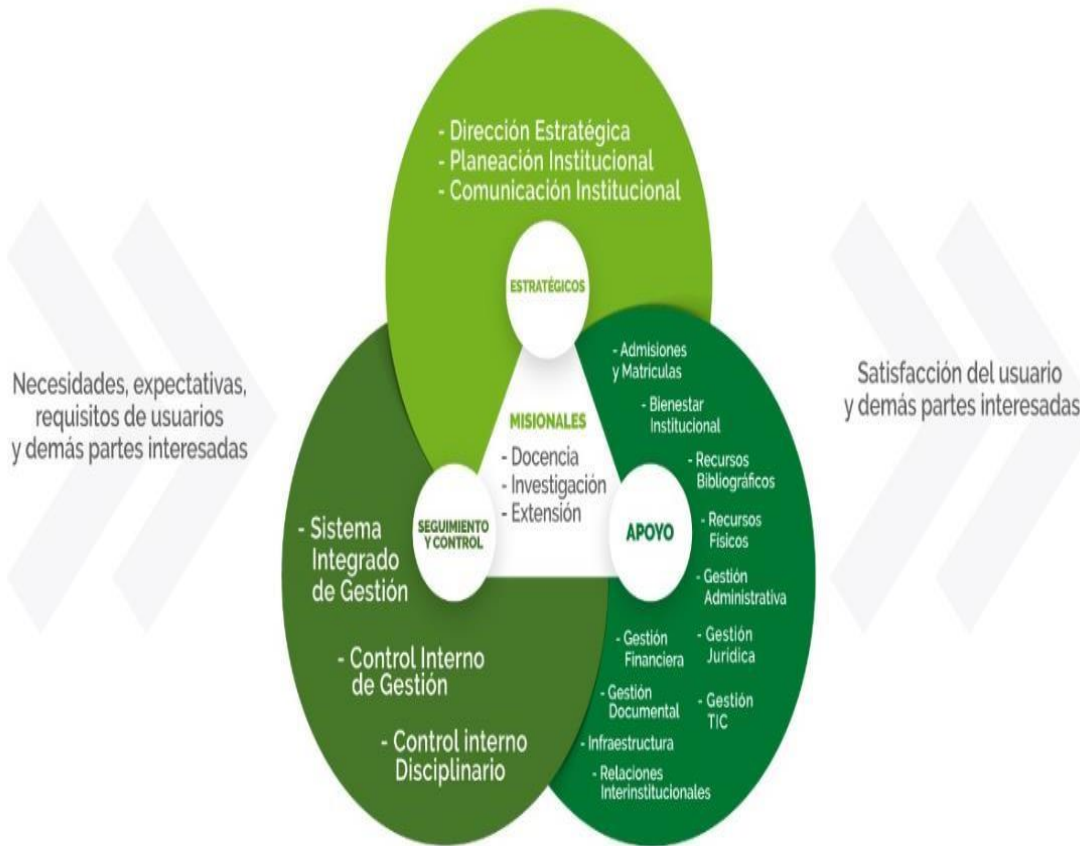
Necesidades, expectativas, requisitos de usuarios y demás partes interesadas

- Dirección Estratégica
- Planeación Institucional
- Comunicación Institucional

ESTRATÉGICOS

MISIONALES
- Docencia
- Investigación
- Extensión

SEGUIMIENTO Y CONTROL

APOYO

- Sistema Integrado de Gestión

- Control Interno de Gestión

- Control interno Disciplinario

- Admisiones y Matriculas

- Bienestar Institucional

- Recursos Bibliográficos

- Recursos Físicos

- Gestión Administrativa

- Gestión Financiera

- Gestión Jurídica

- Gestión Documental

- Gestión TIC

- Infraestructura

- Relaciones Interinstitucionales

Satisfacción del usuario y demás partes interesadas